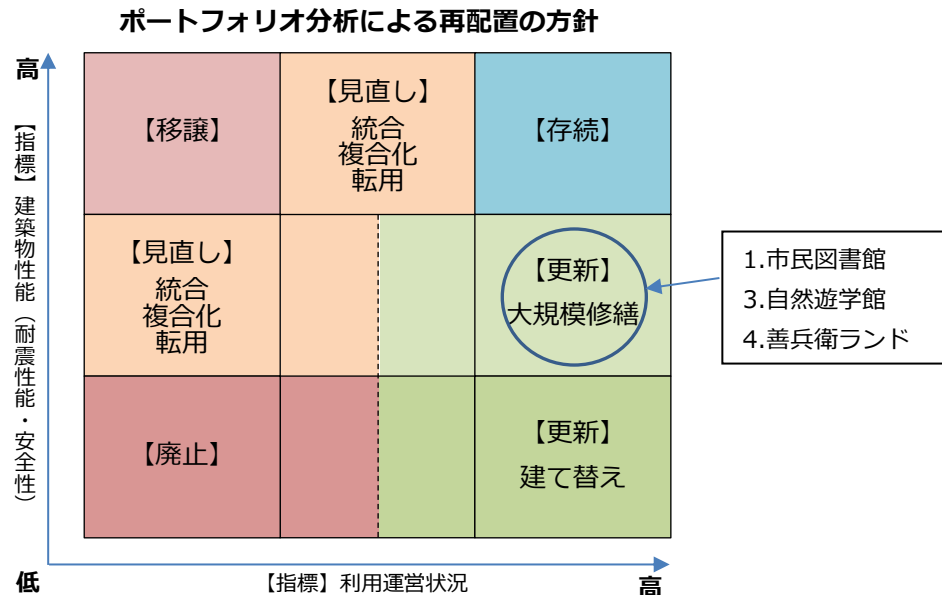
ポートフォリオ分析による再配置の方針

高

【指標】建築物性能（耐震性能・安全性）

| 【移譲】 | 【見直し】 統合 複合化 転用 | 【存続】 |
|---|---|---|
| 【見直し】 統合 複合化 転用 | | 【更新】 大規模修繕 |
| 【廃止】 | | 【更新】 建て替え |

1.市民図書館
3.自然遊学館
4.善兵衛ランド

低

【指標】利用運営状況

高